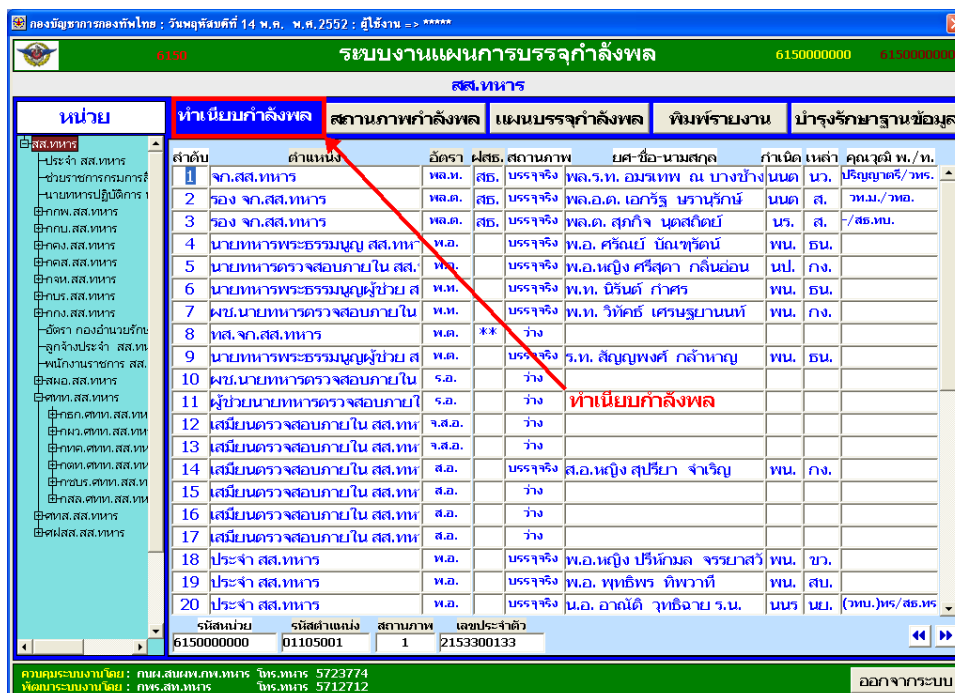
กองบัญชาการกองทัพไทย : วันพฤหัสบดีที่ 14 พ.ค. พ.ศ.2552 : ผู้ใช้งาน => *****

หน่วย ระบบงานแผนการบรรจุกำลังพล 6150000000 6150000000

สส.ทหาร

หน่วย

ทำเนียบกำลังพล | สถานภาพกำลังพล | แผนบรรจุกำลังพล | พิมพ์รายงาน | บำรุงรักษาฐานข้อมูล

สส.ทหาร
ประจำ สส.ทหาร
ช่วยราชการกรมการสื่
นายทหารปฏิบัติการ
กพ.สส.ทหาร
กบ.สส.ทหาร
กง.สส.ทหาร
กคส.สส.ทหาร
กจห.สส.ทหาร
กบร.สส.ทหาร
กกง.สส.ทหาร
อัตรา กองอำนวยกา
ลูกจ้างประจำ สส.ท
พนักงานราชการ สส.
สพอ.สส.ทหาร
ศทท.สส.ทหาร
กธก.ศทท.สส.ทห
กผง.ศทท.สส.ทห
กทค.ศทท.สส.ทห
กอท.ศทท.สส.ทห
กขบร.ศทท.สส.ท
กสล.ศทท.สส.ทห
ศทส.สส.ทหาร
ศฝสส.สส.ทหาร

| ลำดับ | ตำแหน่ง | อัตรา | ฝสธ. | สถานภาพ | ยศ-ชื่อ-นามสกุล | กำเนิด | เหล่า | คุณวุฒิ พ./ท. |
|---|---|---|---|---|---|---|---|---|
| 1 | จก.สส.ทหาร | พล.ท. | สธ. | บรรจุจริง | พล.ร.ท. อมรเทพ ณ บางช้าง | นนต | นว. | ปริญญาตรี/วทร. |
| 2 | รอง จก.สส.ทหาร | พล.ต. | สธ. | บรรจุจริง | พล.อ.ต. เอกรัฐ บรานุรักษ์ | นนต | ส. | วทม./วทอ. |
| 3 | รอง จก.สส.ทหาร | พล.ต. | สธ. | บรรจุจริง | พล.ต. สุภกิจ นุตสถิตย์ | นร. | ส. | -/สธ.ทบ. |
| 4 | นายทหารพระธรรมนูญ สส.ทห | พ.อ. | | บรรจุจริง | พ.อ. ศรัณย์ บัณฑุรัตน์ | พน. | ธน. | |
| 5 | นายทหารตรวจสอบภายใน สส. | พ.อ. | | บรรจุจริง | พ.อ.หญิง ศรีสุดา กลิ่นอ่อน | นป. | กง. | |
| 6 | นายทหารพระธรรมนูญผู้ช่วย ส | พ.ท. | | บรรจุจริง | พ.ท. นิรันด์ กำศร | พน. | ธน. | |
| 7 | ผช.นายทหารตรวจสอบภายใน | พ.ท. | | บรรจุจริง | พ.ท. วิทัศช์ เศรษฐยานนท์ | พน. | กง. | |
| 8 | หส.จก.สส.ทหาร | พ.ต. | ** | ว่าง | | | | |
| 9 | นายทหารพระธรรมนูญผู้ช่วย ส | พ.ต. | | บรรจุจริง | ร.ท. สัญญพงศ์ กล้าหาญ | พน. | ธน. | |
| 10 | ผช.นายทหารตรวจสอบภายใน | ร.อ. | | ว่าง | | | | |
| 11 | ผู้ช่วยนายทหารตรวจสอบภายใ | ร.อ. | | ว่าง | | | | |
| 12 | เสมียนตรวจสอบภายใน สส.ทห | จ.ส.อ. | | ว่าง | | | | |
| 13 | เสมียนตรวจสอบภายใน สส.ทห | จ.ส.อ. | | ว่าง | | | | |
| 14 | เสมียนตรวจสอบภายใน สส.ทห | ส.อ. | | บรรจุจริง | ส.อ.หญิง สุปรียา จำเริญ | พน. | กง. | |
| 15 | เสมียนตรวจสอบภายใน สส.ทห | ส.อ. | | ว่าง | | | | |
| 16 | เสมียนตรวจสอบภายใน สส.ทห | ส.อ. | | ว่าง | | | | |
| 17 | เสมียนตรวจสอบภายใน สส.ทห | ส.อ. | | ว่าง | | | | |
| 18 | ประจำ สส.ทหาร | พ.อ. | | บรรจุจริง | พ.อ.หญิง ปรีห์กมล จรรยาสวั | พน. | ขว. | |
| 19 | ประจำ สส.ทหาร | พ.อ. | | บรรจุจริง | พ.อ. พุทธิพร ทิพวาที | พน. | สบ. | |
| 20 | ประจำ สส.ทหาร | พ.อ. | | บรรจุจริง | น.อ. อาณัติ วุฑิฉาย ร.น. | นนร | นย. | (วทบ.)ทร/สธ.ทร |

ทำเนียบกำลังพล

รหัสหน่วย 6150000000
รหัสตำแหน่ง 01105001
สถานภาพ 1
เลขประจำตัว 2153300133

ควบคุมระบบงานโดย : กนผ.สนผพ.กพ.ทหาร โทร.ทหาร 5723774
พัฒนาระบบงานโดย : กพร.สท.ทหาร โทร.ทหาร 5712712

ออกจากระบบ